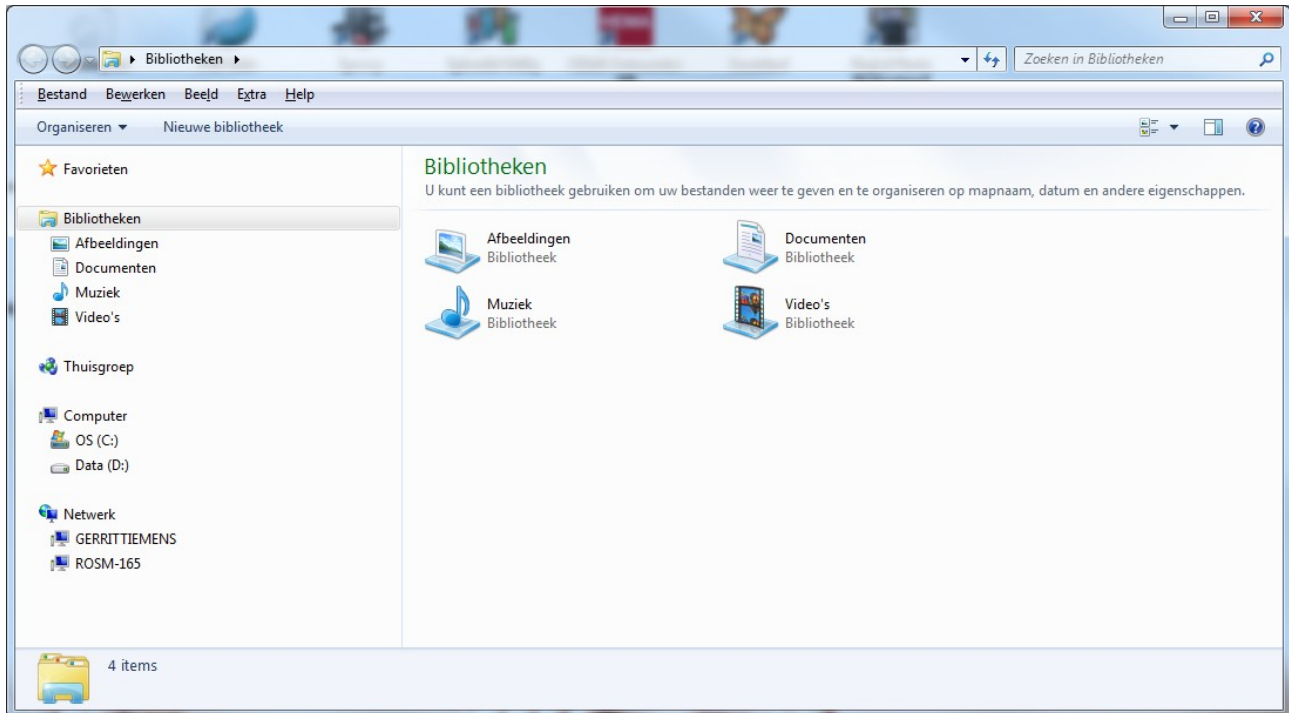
Bibliotheken ▸

Zoeken in Bibliotheken

Bestand Bewerken Beeld Extra Help

Organiseren ▾ Nieuwe bibliotheek

Favorieten

Bibliotheken
Afbeeldingen
Documenten
Muziek
Video's

Thuisgroep

Computer
OS (C:)
Data (D:)

Netwerk
GERRITTIEMENS
ROSM-165

Bibliotheken

U kunt een bibliotheek gebruiken om uw bestanden weer te geven en te organiseren op mapnaam, datum en andere eigenschappen.

Afbeeldingen
Bibliotheek

Documenten
Bibliotheek

Muziek
Bibliotheek

Video's
Bibliotheek

4 items